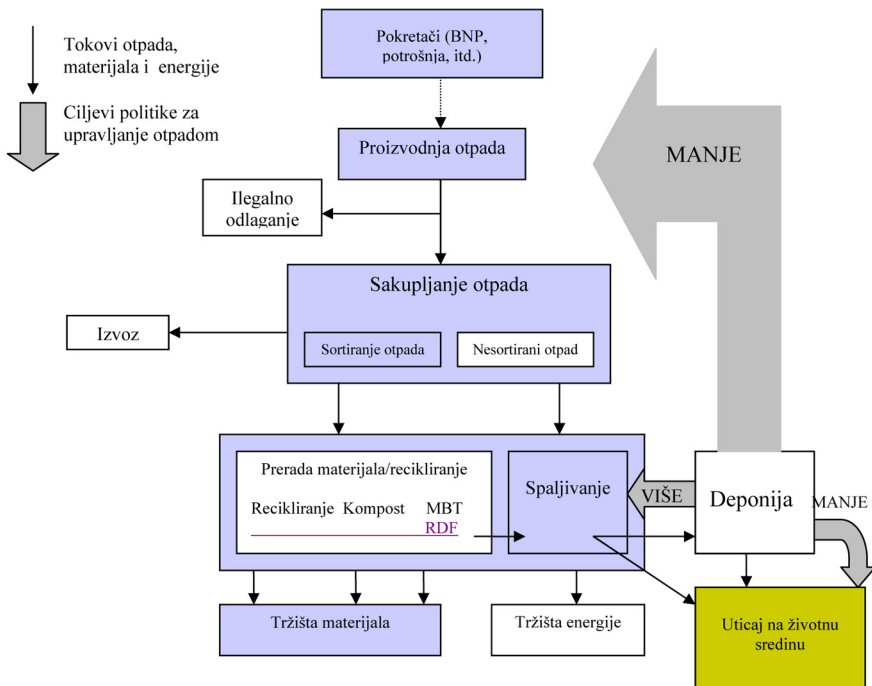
Tokovi otpada, materijala i energije

Ciljevi politike za upravljanje otpadom

Pokretači (BNP, potrošnja, itd.)

MANJE

Proizvodnja otpada

Ilegalno odlaganje

Sakupljanje otpada

Izvoz

Sortiranje otpada

Nesortirani otpad

Prerada materijala/recikliranje

Recikliranje Kompost MBT

RDF

Spaljivanje

VIŠE

Deponija

MANJE

Tržišta materijala

Tržišta energije

Uticaj na životnu sredinu